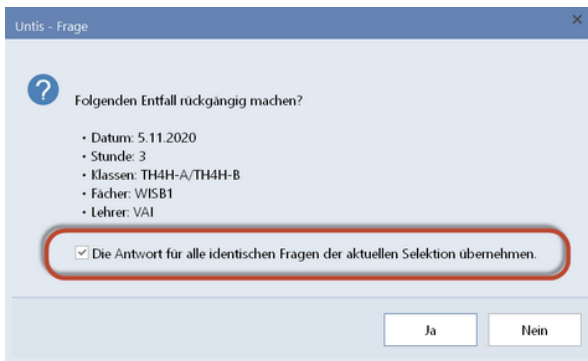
Untis - Frage

Folgenden Entfall rückgängig machen?

• Datum: 5.11.2020
• Stunde: 3
• Klassen: TH4H-A/TH4H-B
• Fächer: WISB1
• Lehrer: VAI

Die Antwort für alle identischen Fragen der aktuellen Selektion übernehmen.

Ja
Nein